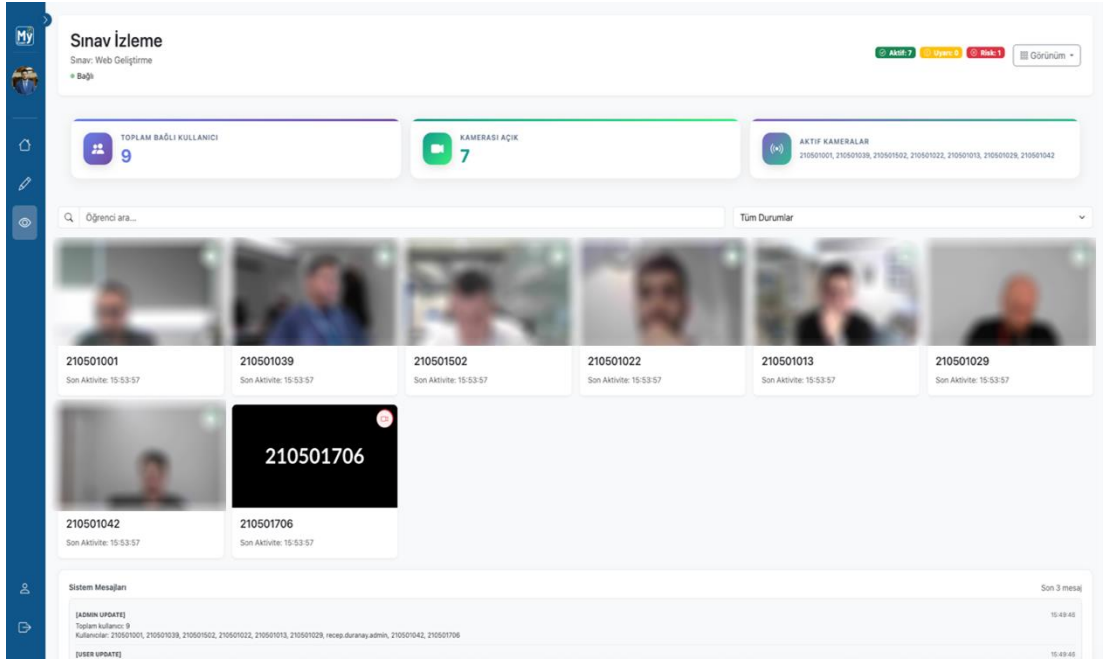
My

Sınav İzleme
Sınav: Web Geliştirme
• Bağlı

Aktif: 7 Uyarı: 0 Risk: 1 Görünüm

TOPLAM BAĞLI KULLANICI
9

KAMERASI AÇIK
7

AKTIF KAMERALAR
210501001, 210501039, 210501502, 210501022, 210501013, 210501029, 210501042

Öğrenci ara...

Tüm Durumlar

210501001
Son Aktivite: 15:53:57

210501039
Son Aktivite: 15:53:57

210501502
Son Aktivite: 15:53:57

210501022
Son Aktivite: 15:53:57

210501013
Son Aktivite: 15:53:57

210501029
Son Aktivite: 15:53:57

210501042
Son Aktivite: 15:53:57

210501706

210501706
Son Aktivite: 15:53:57

Sistem Mesajları

Son 3 mesaj

[ADMIN UPDATE]
15:49:46
Toplam kullanıcı: 9
Kullanıcılar: 210501001, 210501039, 210501502, 210501022, 210501013, 210501029, recep.duranay.admin, 210501042, 210501706

[USER UPDATE]
15:49:46